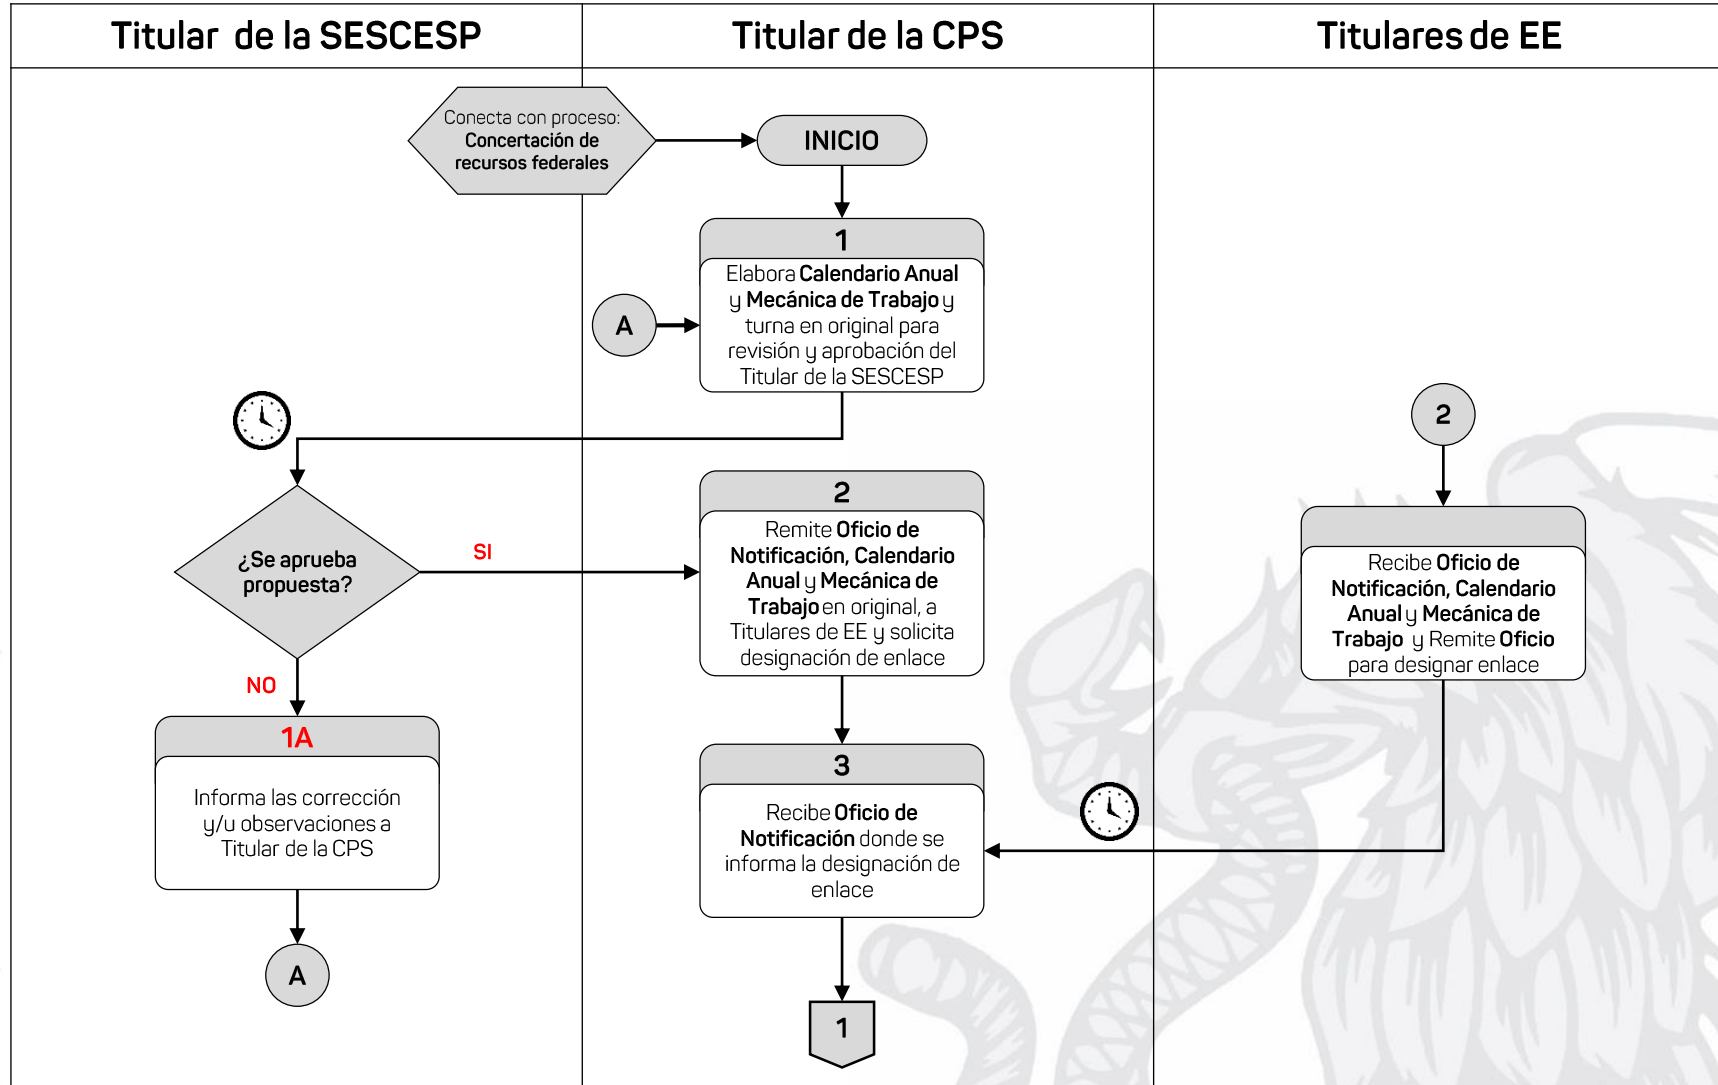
| Titular de la SESCESP | Titular de la CPS | Titulares de EE |
|---|---|---|

Conecta con proceso: Concertación de recursos federales

INICIO

1
Elabora Calendario Anual y Mecánica de Trabajo y turna en original para revisión y aprobación del Titular de la SESCESP

A

¿Se aprueba propuesta?

SI

NO

1A
Informa las corrección y/u observaciones a Titular de la CPS

A

2
Remite Oficio de Notificación, Calendario Anual y Mecánica de Trabajo en original, a Titulares de EE y solicita designación de enlace

2

Recibe Oficio de Notificación, Calendario Anual y Mecánica de Trabajo y Remite Oficio para designar enlace

3
Recibe Oficio de Notificación donde se informa la designación de enlace

1